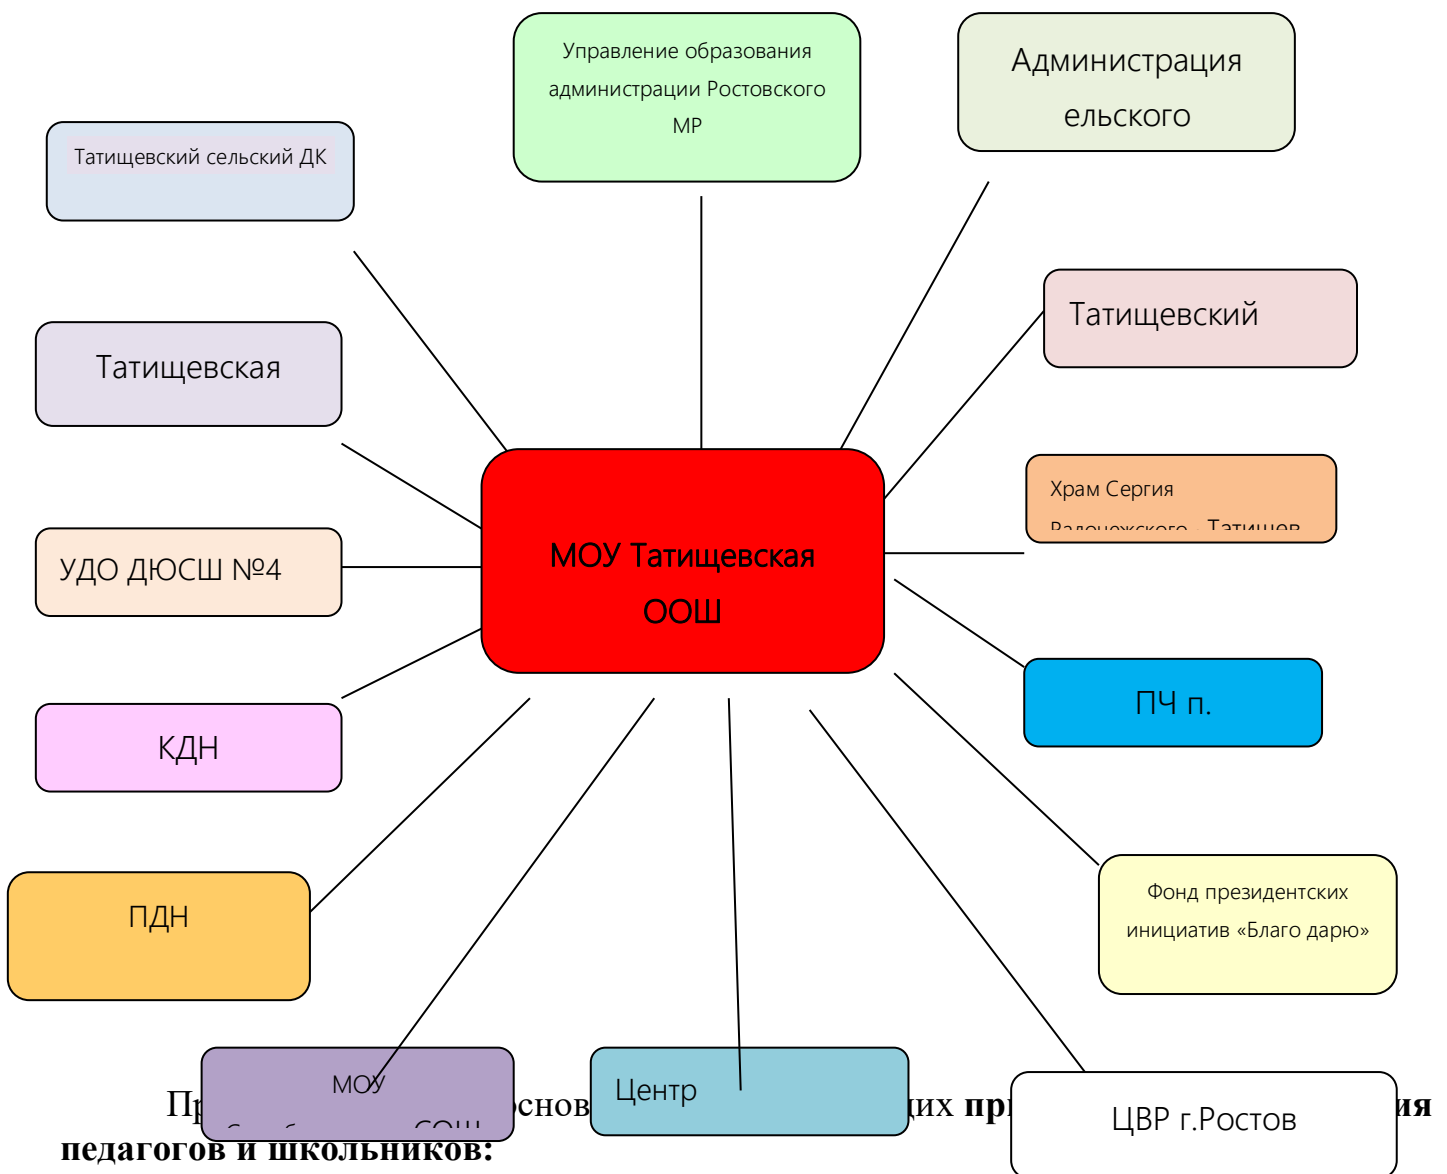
Управление образования администрации Ростовского МР

Администрация ельского

Татищевский сельский ДК

Татищевский

Татищевская

Храм Сергия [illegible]

МОУ Татищевская ООШ

УДО ДЮСШ №4

ПЧ п.

КДН

Фонд президентских инициатив «Благо дарю»

ПДН

МОУ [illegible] ООШ

Центр

ЦВР г.Ростов

Пр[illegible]основ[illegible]их пр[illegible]ия педагогов и школьников: